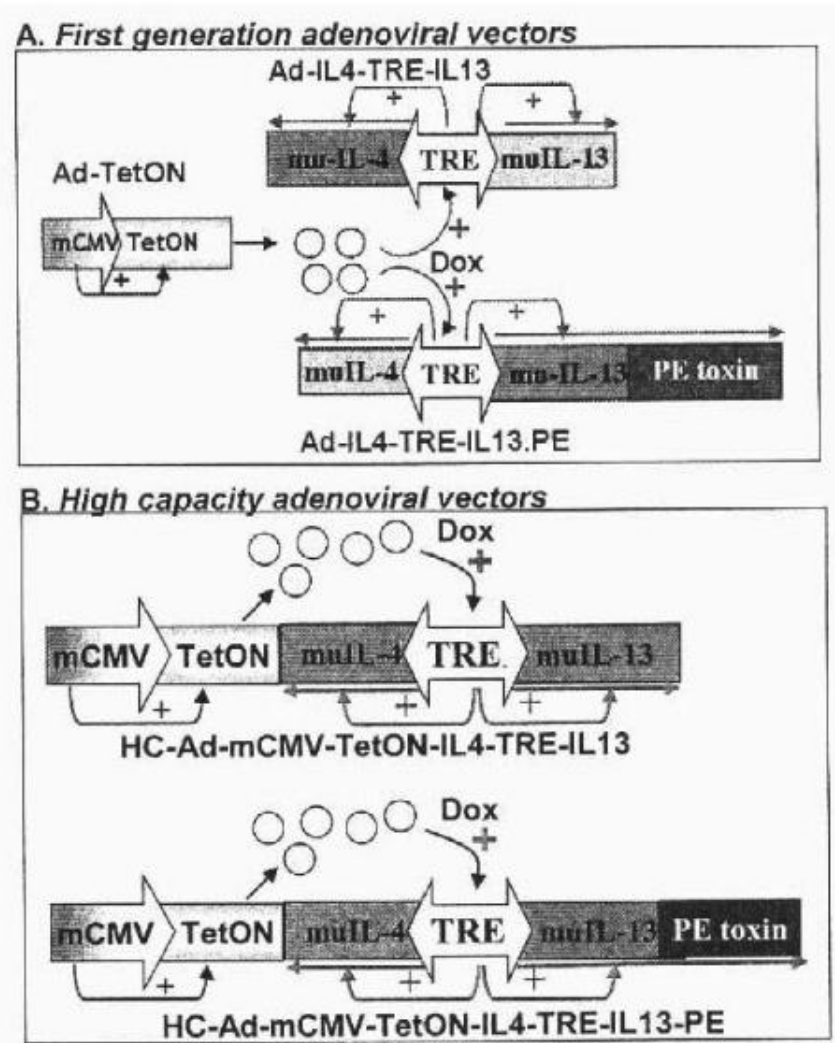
A. First generation adenoviral vectors

Ad-IL4-TRE-IL13

+ +

mu-IL-4 TRE muIL-13

Ad-TetON

mCMV TetON

+

+

Dox

+

+ +

muIL-4 TRE mu-IL-13 PE toxin

Ad-IL4-TRE-IL13.PE

B. High capacity adenoviral vectors

Dox

+

mCMV TetON muIL-4 TRE muIL-13

+ + +

HC-Ad-mCMV-TetON-IL4-TRE-IL13

Dox

+

mCMV TetON muIL-4 TRE muIL-13 PE toxin

+ + +

HC-Ad-mCMV-TetON-IL4-TRE-IL13-PE